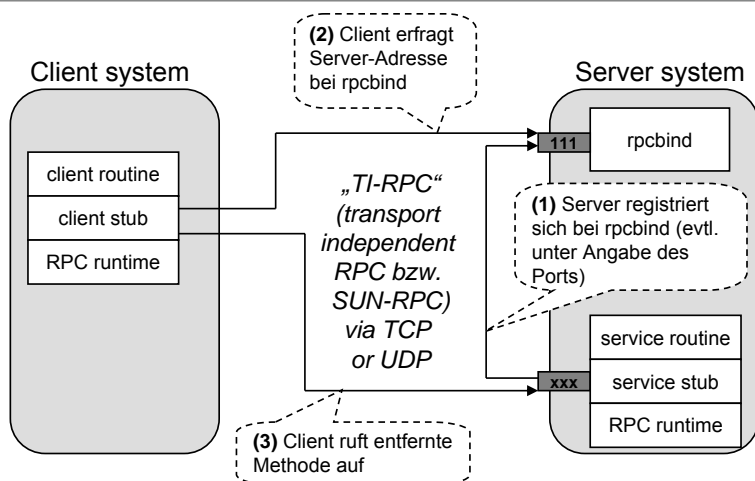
(2) Client erfragt Server-Adresse bei rpcbind

Client system

client routine
client stub
RPC runtime

„TI-RPC“ (transport independent RPC bzw. SUN-RPC) via TCP or UDP

Server system

111

rpcbind

(1) Server registriert sich bei rpcbind (evtl. unter Angabe des Ports)

service routine
xxx
service stub
RPC runtime

(3) Client ruft entfernte Methode auf